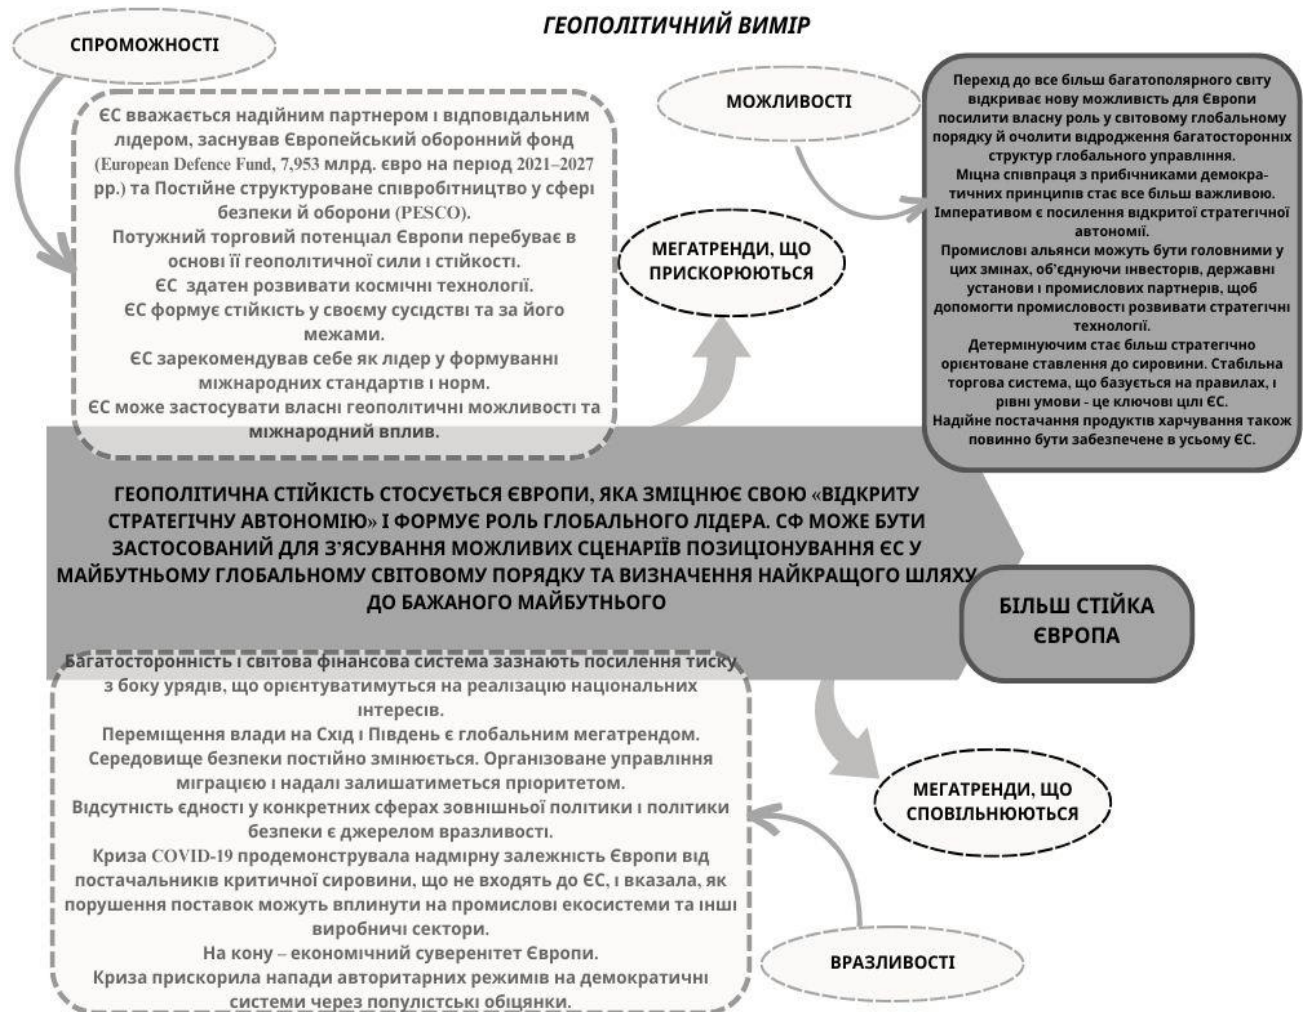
ГЕОПОЛІТИЧНИЙ ВИМІР

СПРОМОЖНОСТІ

ЄС вважається надійним партнером і відповідальним лідером, заснував Європейський оборонний фонд (European Defence Fund, 7,953 млрд. євро на період 2021–2027 рр.) та Постійне структуроване співробітництво у сфері безпеки й оборони (PESCO).
Потужний торговий потенціал Європи перебуває в основі її геополітичної сили і стійкості.
ЄС здатен розвивати космічні технології.
ЄС формує стійкість у своєму сусідстві та за його межами.
ЄС зарекомендував себе як лідер у формуванні міжнародних стандартів і норм.
ЄС може застосувати власні геополітичні можливості та міжнародний вплив.

МОЖЛИВОСТІ

Перехід до все більш багатополярного світу відкриває нову можливість для Європи посилити власну роль у світовому глобальному порядку й очолити відродження багатосторонніх структур глобального управління.
Міцна співпраця з прибічниками демократичних принципів стає все більш важливою.
Імперативом є посилення відкритої стратегічної автономії.
Промислові альянси можуть бути головними у цих змінах, об'єднуючи інвесторів, державні установи і промислових партнерів, щоб допомогти промисловості розвивати стратегічні технології.
Детермінуючим стає більш стратегічно орієнтоване ставлення до сировини. Стабільна торгова система, що базується на правилах, і рівні умови - це ключові цілі ЄС.
Надійне постачання продуктів харчування також повинно бути забезпечене в усьому ЄС.

МЕГАТРЕНДИ, ЩО ПРИСКОРЮЮТЬСЯ

ГЕОПОЛІТИЧНА СТІЙКІСТЬ СТОСУЄТЬСЯ ЄВРОПИ, ЯКА ЗМІЦНЮЄ СВОЮ «ВІДКРИТУ СТРАТЕГІЧНУ АВТОНОМІЮ» І ФОРМУЄ РОЛЬ ГЛОБАЛЬНОГО ЛІДЕРА. СФ МОЖЕ БУТИ ЗАСТОСОВАНИЙ ДЛЯ З'ЯСУВАННЯ МОЖЛИВИХ СЦЕНАРІЇВ ПОЗИЦІОНУВАННЯ ЄС У МАЙБУТНЬОМУ ГЛОБАЛЬНОМУ СВІТОВОМУ ПОРЯДКУ ТА ВИЗНАЧЕННЯ НАЙКРАЩОГО ШЛЯХУ ДО БАЖАНОГО МАЙБУТНЬОГО

БІЛЬШ СТІЙКА ЄВРОПА

Багатосторонність і світова фінансова система зазнають посилення тиску з боку урядів, що орієнтуватимуться на реалізацію національних інтересів.
Переміщення влади на Схід і Південь є глобальним мегатрендом.
Середовище безпеки постійно змінюється. Організоване управління міграцією і надалі залишатиметься пріоритетом.
Відсутність єдності у конкретних сферах зовнішньої політики і політики безпеки є джерелом вразливості.
Криза COVID-19 продемонструвала надмірну залежність Європи від постачальників критичної сировини, що не входять до ЄС, і вказала, як порушення поставок можуть вплинути на промислові екосистеми та інші виробничі сектори.
На кону – економічний суверенітет Європи.
Криза прискорила напади авторитарних режимів на демократичні системи через популістські обіцянки.

МЕГАТРЕНДИ, ЩО СПОВІЛЬНЮЮТЬСЯ

ВРАЗЛИВОСТІ